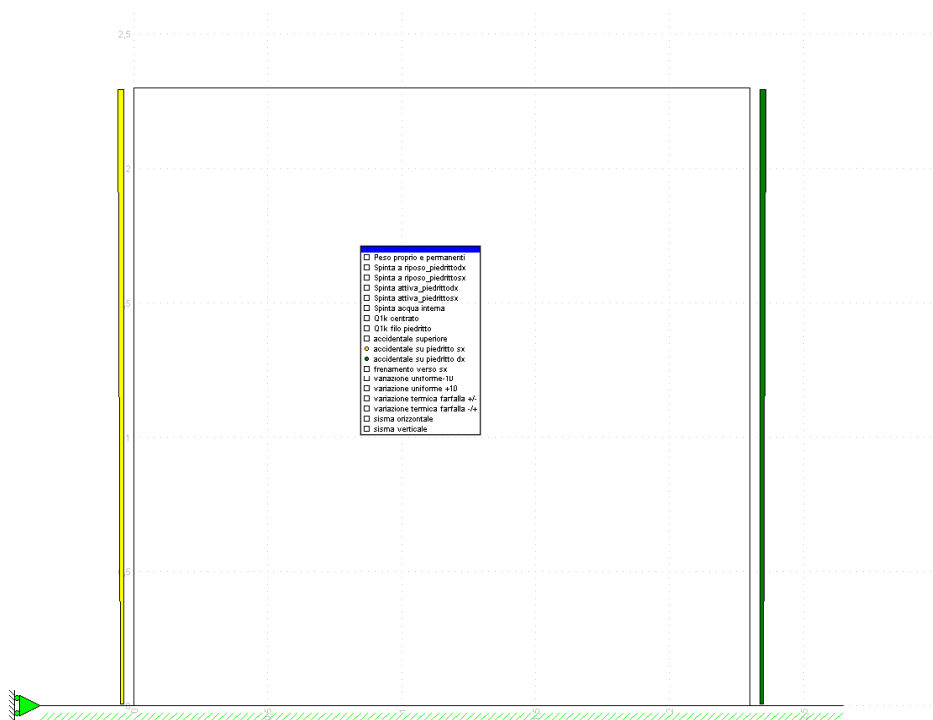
2,5

2

1,5

1

0,5

Peso proprio e permanenti
Spinta a riposo_piedrittodx
Spinta a riposo_piedrittosx
Spinta attiva_piedrittodx
Spinta attiva_piedrittosx
Spinta acqua interna
Q1k centrato
Q1k filo piedritto
accidentale superiore
accidentale su piedritto sx
accidentale su piedritto dx
frenamento verso sx
variazione uniforme-10
variazione uniforme +10
variazione termica farfalla +/-
variazione termica farfalla -/+
sisma orizzontale
sisma verticale